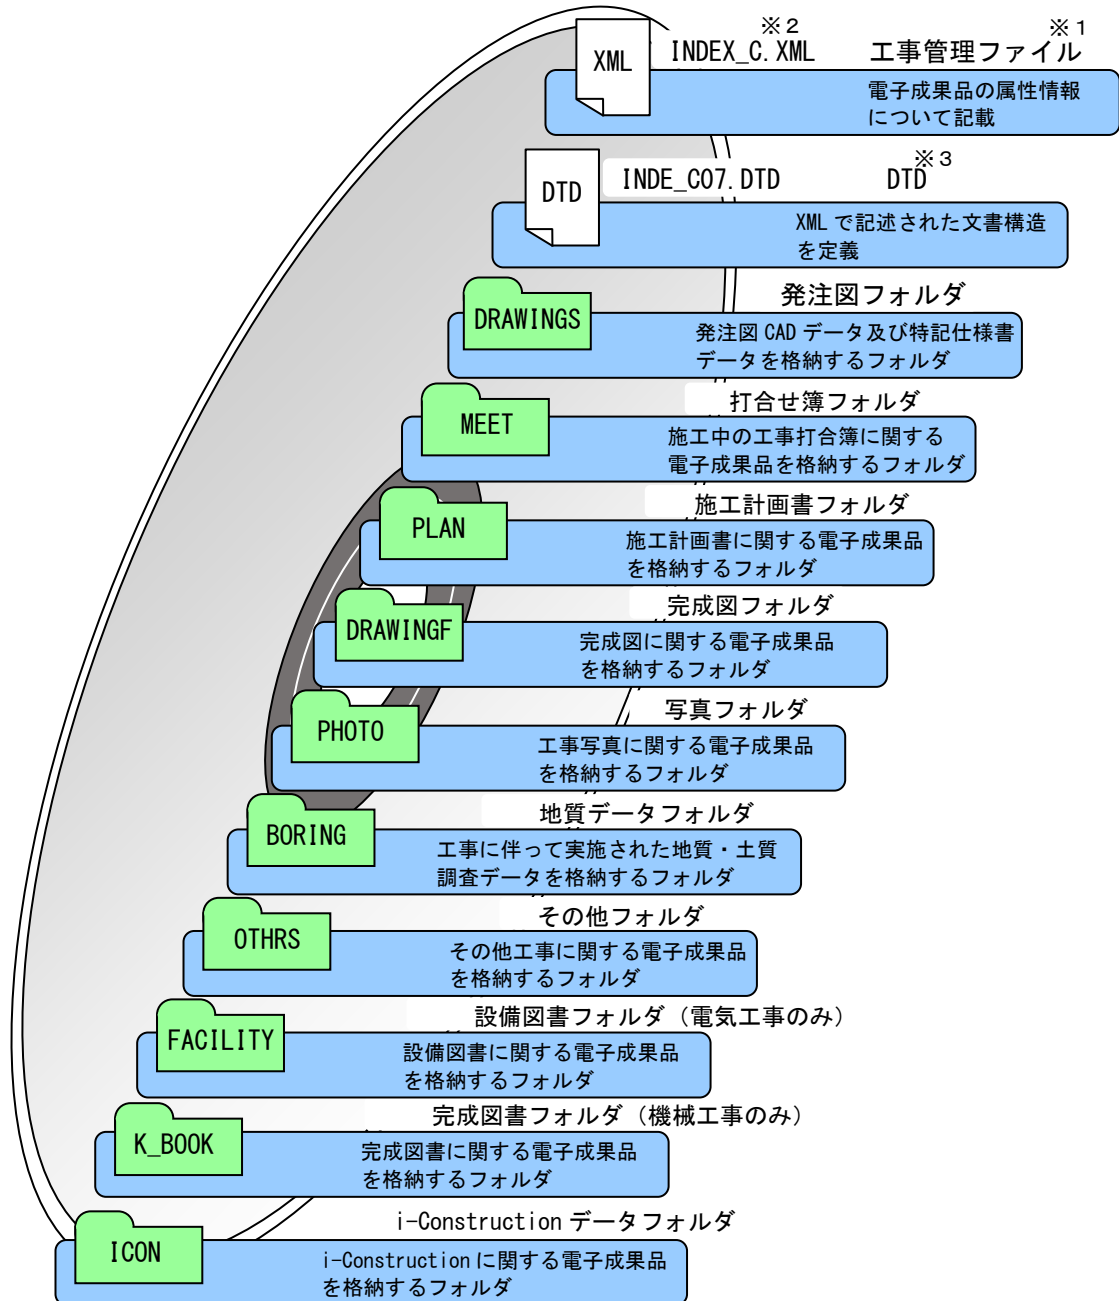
XML INDEX_C.XML ※2 工事管理ファイル ※1
電子成果品の属性情報について記載

DTD INDE_C07.DTD DTD ※3
XML で記述された文書構造を定義

DRAWINGS 発注図フォルダ
発注図 CAD データ及び特記仕様書データを格納するフォルダ

MEET 打合せ簿フォルダ
施工中の工事打合簿に関する電子成果品を格納するフォルダ

PLAN 施工計画書フォルダ
施工計画書に関する電子成果品を格納するフォルダ

DRAWINGF 完成図フォルダ
完成図に関する電子成果品を格納するフォルダ

PHOTO 写真フォルダ
工事写真に関する電子成果品を格納するフォルダ

BORING 地質データフォルダ
工事に伴って実施された地質・土質調査データを格納するフォルダ

OTHRS その他フォルダ
その他工事に関する電子成果品を格納するフォルダ

FACILITY 設備図書フォルダ（電気工事のみ）
設備図書に関する電子成果品を格納するフォルダ

K_BOOK 完成図書フォルダ（機械工事のみ）
完成図書に関する電子成果品を格納するフォルダ

ICON i-Construction データフォルダ
i-Construction に関する電子成果品を格納するフォルダ